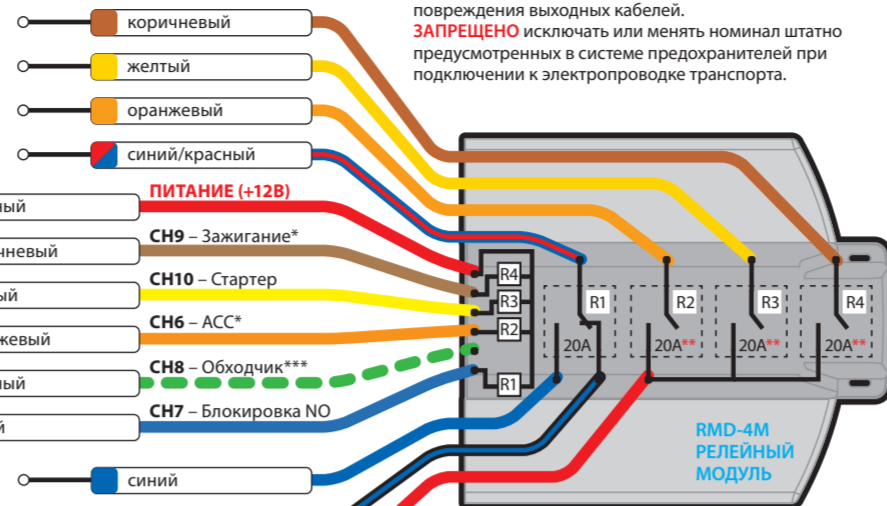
повреждения выходных кабелей.
ЗАПРЕЩЕНО исключать или менять номинал штатно предусмотренных в системе предохранителей при подключении к электропроводке транспорта.

коричневый
желтый
оранжевый
синий/красный
ный
ПИТАНИЕ (+12В)
чневый
CH9 – Зажигание*
ый
CH10 – Стартер
жевый
CH6 – ACC*
ный
CH8 – Обходчик***
й
CH7 – Блокировка NO
синий

R4
R3
R2
R1
R1
R2
R3
R4
20A
20A**
20A**
20A**

RMD-4M
РЕЛЕЙНЫЙ
МОДУЛЬ